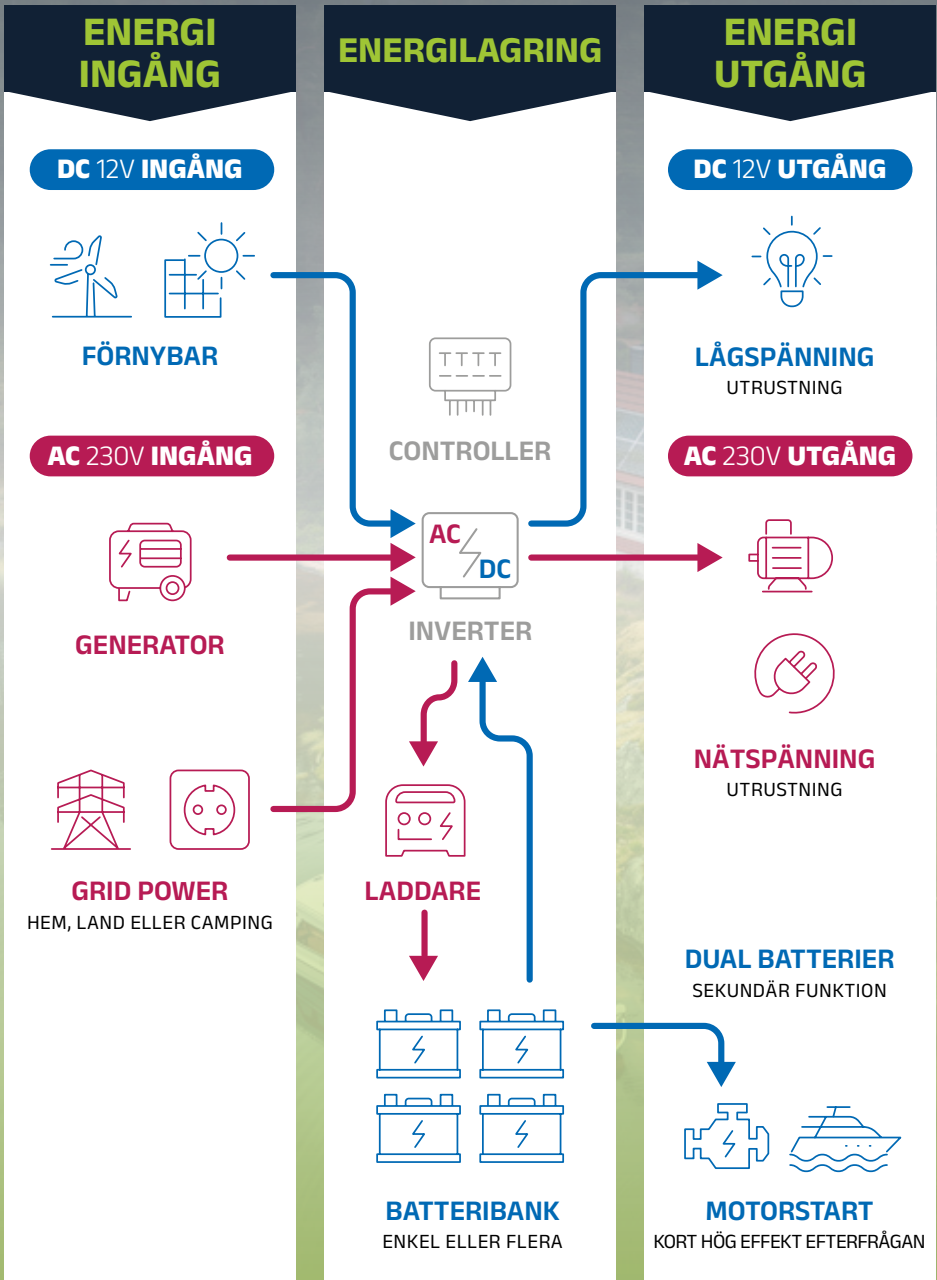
ENERGI INGÅNG

DC 12V INGÅNG

FÖRNYBAR

AC 230V INGÅNG

GENERATOR

GRID POWER
HEM, LAND ELLER CAMPING

ENERGILAGRING

CONTROLLER

AC
DC
INVERTER

LADDARE

BATTERIBANK
ENKEL ELLER FLERA

ENERGI UTGÅNG

DC 12V UTGÅNG

LÅGSPÄNNING
UTRUSTNING

AC 230V UTGÅNG

NÄTSPÄNNING
UTRUSTNING

DUAL BATTERIER
SEKUNDÄR FUNKTION

MOTORSTART
KORT HÖG EFFEKT EFTERFRÅGAN